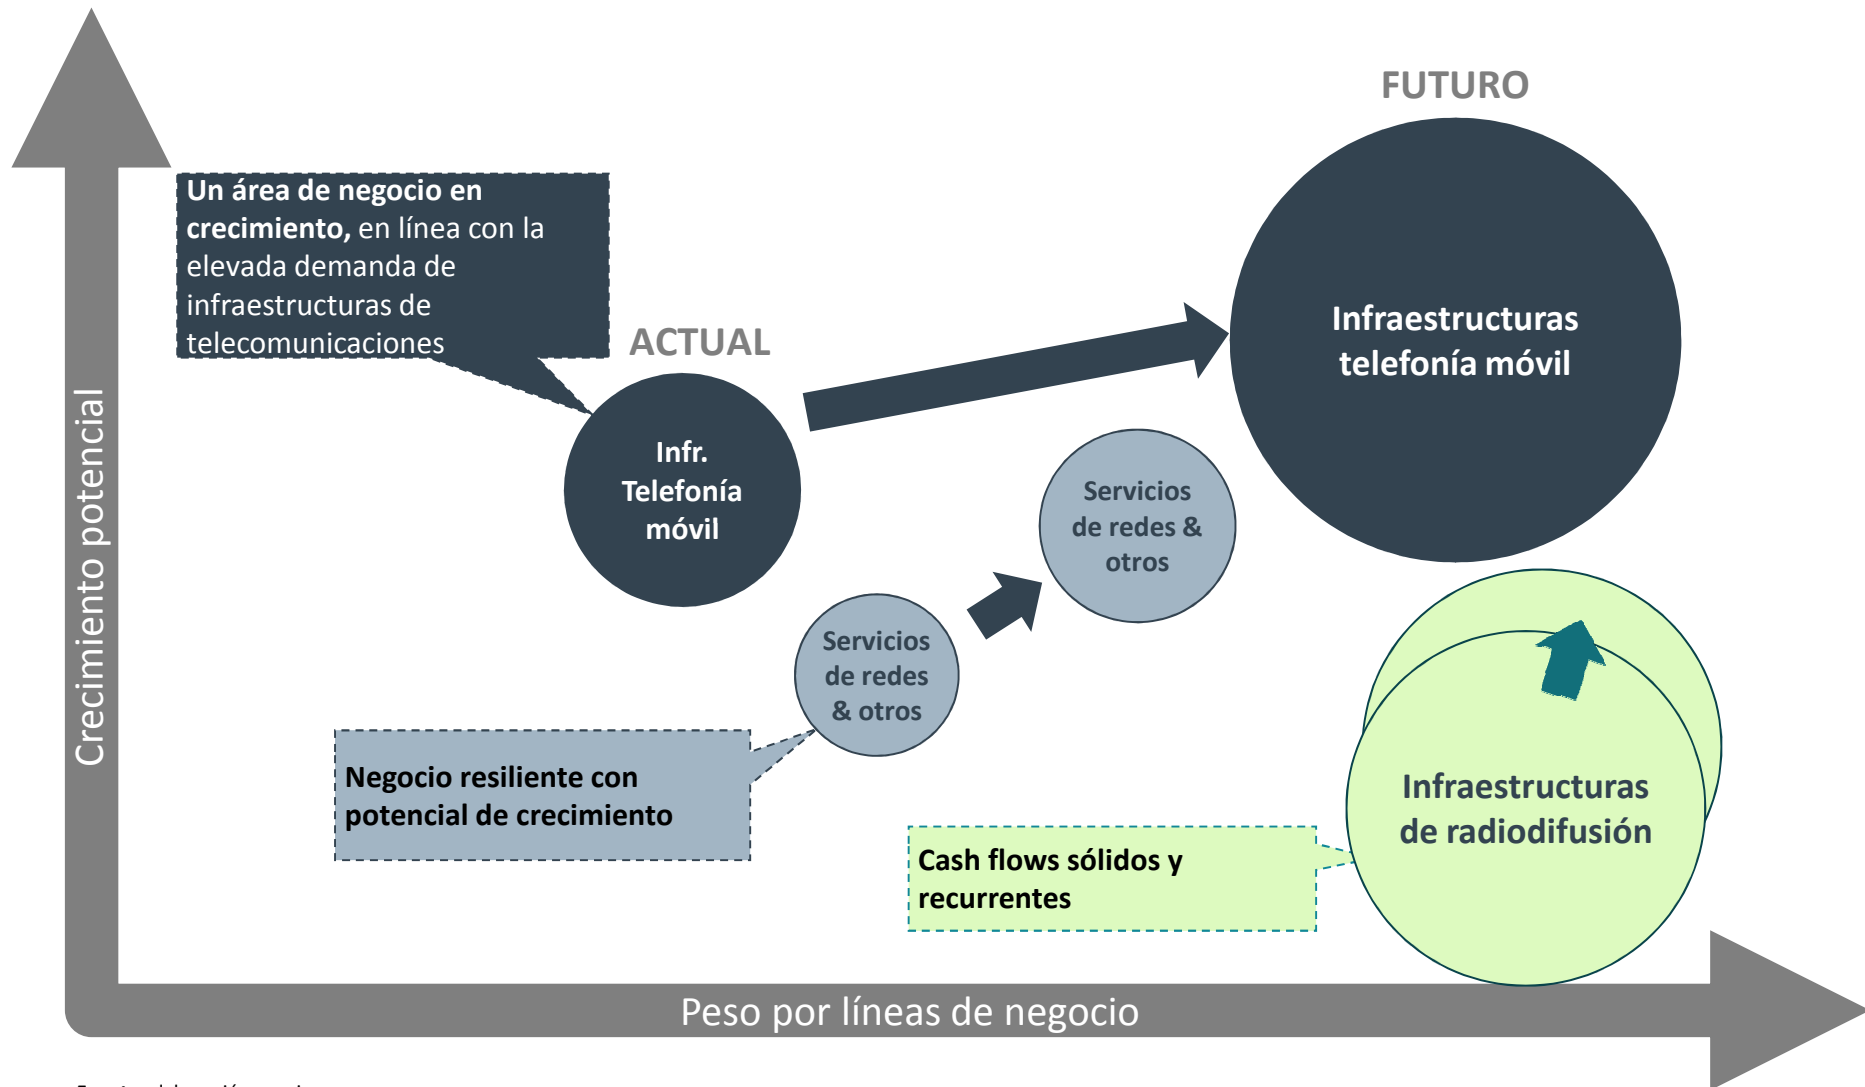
FUTURO

Un área de negocio en crecimiento, en línea con la elevada demanda de infraestructuras de telecomunicaciones

ACTUAL

Infr. Telefonía móvil

Infraestructuras telefonía móvil

Servicios de redes & otros

Servicios de redes & otros

Crecimiento potencial

Negocio resiliente con potencial de crecimiento

Infraestructuras de radiodifusión

Cash flows sólidos y recurrentes

Peso por líneas de negocio

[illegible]